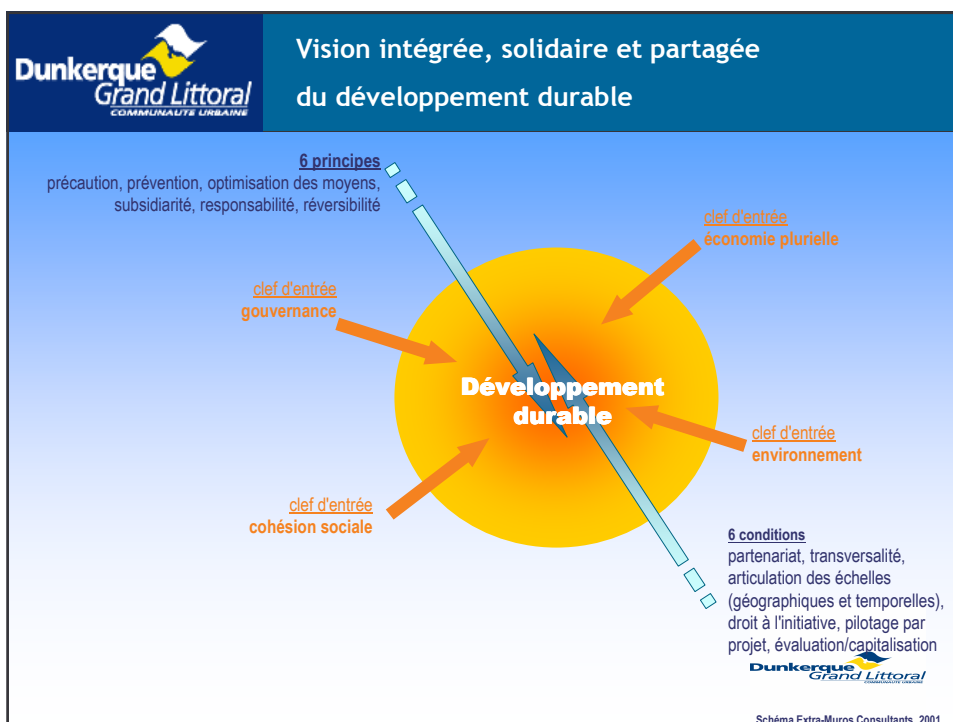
Dunkerque Grand Littoral
COMMUNAUTE URBAINE

Vision intégrée, solidaire et partagée du développement durable

6 principes
précaution, prévention, optimisation des moyens, subsidiarité, responsabilité, réversibilité

clef d'entrée
économie plurielle

clef d'entrée
gouvernance

Développement durable

clef d'entrée
environnement

clef d'entrée
cohésion sociale

6 conditions
partenariat, transversalité, articulation des échelles (géographiques et temporelles), droit à l'initiative, pilotage par projet, évaluation/capitalisation

Dunkerque Grand Littoral
COMMUNAUTE URBAINE

Schéma Extra-Muros Consultants, 2001